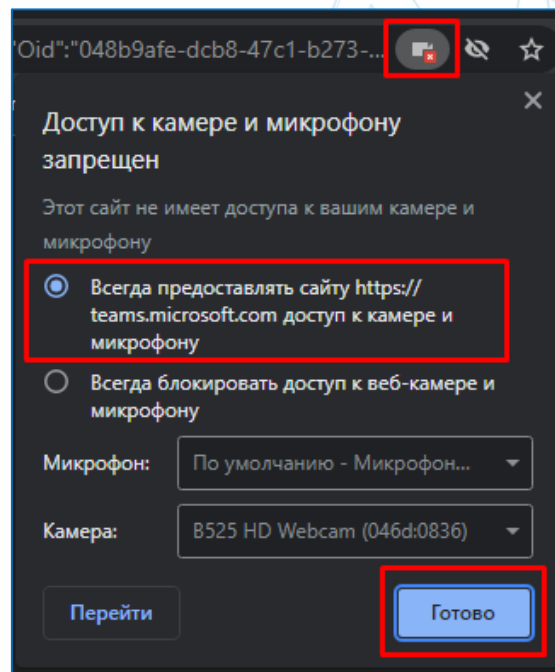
'Oid":"048b9afe-dcb8-47c1-b273-...

Доступ к камере и микрофону запрещен

Этот сайт не имеет доступа к вашим камере и микрофону

Всегда предоставлять сайту https://teams.microsoft.com доступ к камере и микрофону

Всегда блокировать доступ к веб-камере и микрофону

Микрофон: По умолчанию - Микрофон...

Камера: B525 HD Webcam (046d:0836)

Перейти

Готово